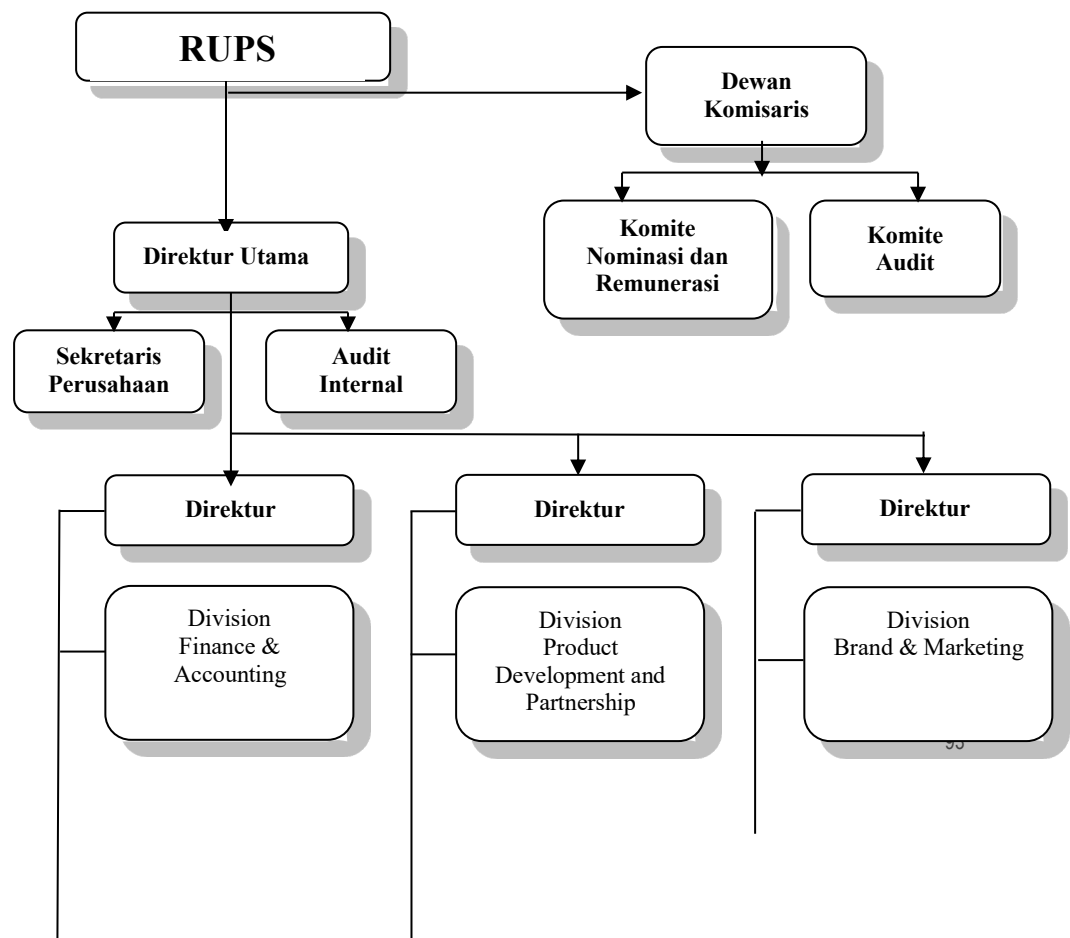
RUPS

Dewan Komisaris

Komite Nominasi dan Remunerasi

Komite Audit

Direktur Utama

Sekretaris Perusahaan

Audit Internal

Direktur

Division Finance & Accounting

Direktur

Division Product Development and Partnership

Direktur

Division Brand & Marketing

95